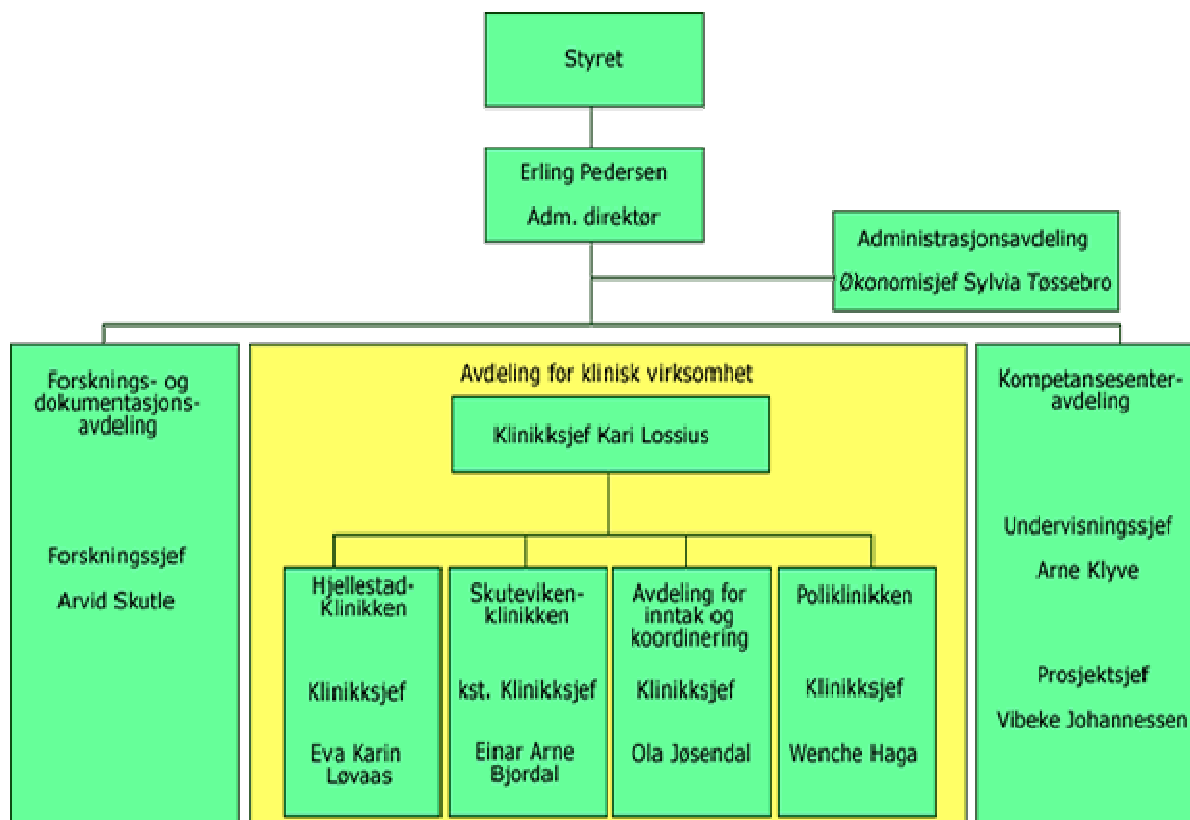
Styret

Erling Pedersen

Adm. direktør

Administrasjonsavdeling

Økonomisjef Sylvia Tøssebro

Forsknings- og dokumentasjonsavdeling

Forskningssjef

Arvid Skutle

Avdeling for klinisk virksomhet

Klinikksjef Kari Lossius

Hjellestad-Klinikken

Klinikksjef

Eva Karin Løvaas

Skuteviken-klinikken

kst. Klinikksjef

Einar Arne Bjordal

Avdeling for inntak og koordinering

Klinikksjef

Ola Jøsendal

Poliklinikken

Klinikksjef

Wenche Haga

Kompetansesenter-avdeling

Undervisningssjef

Arne Klyve

Prosjektsjef

Vibeke Johannessen